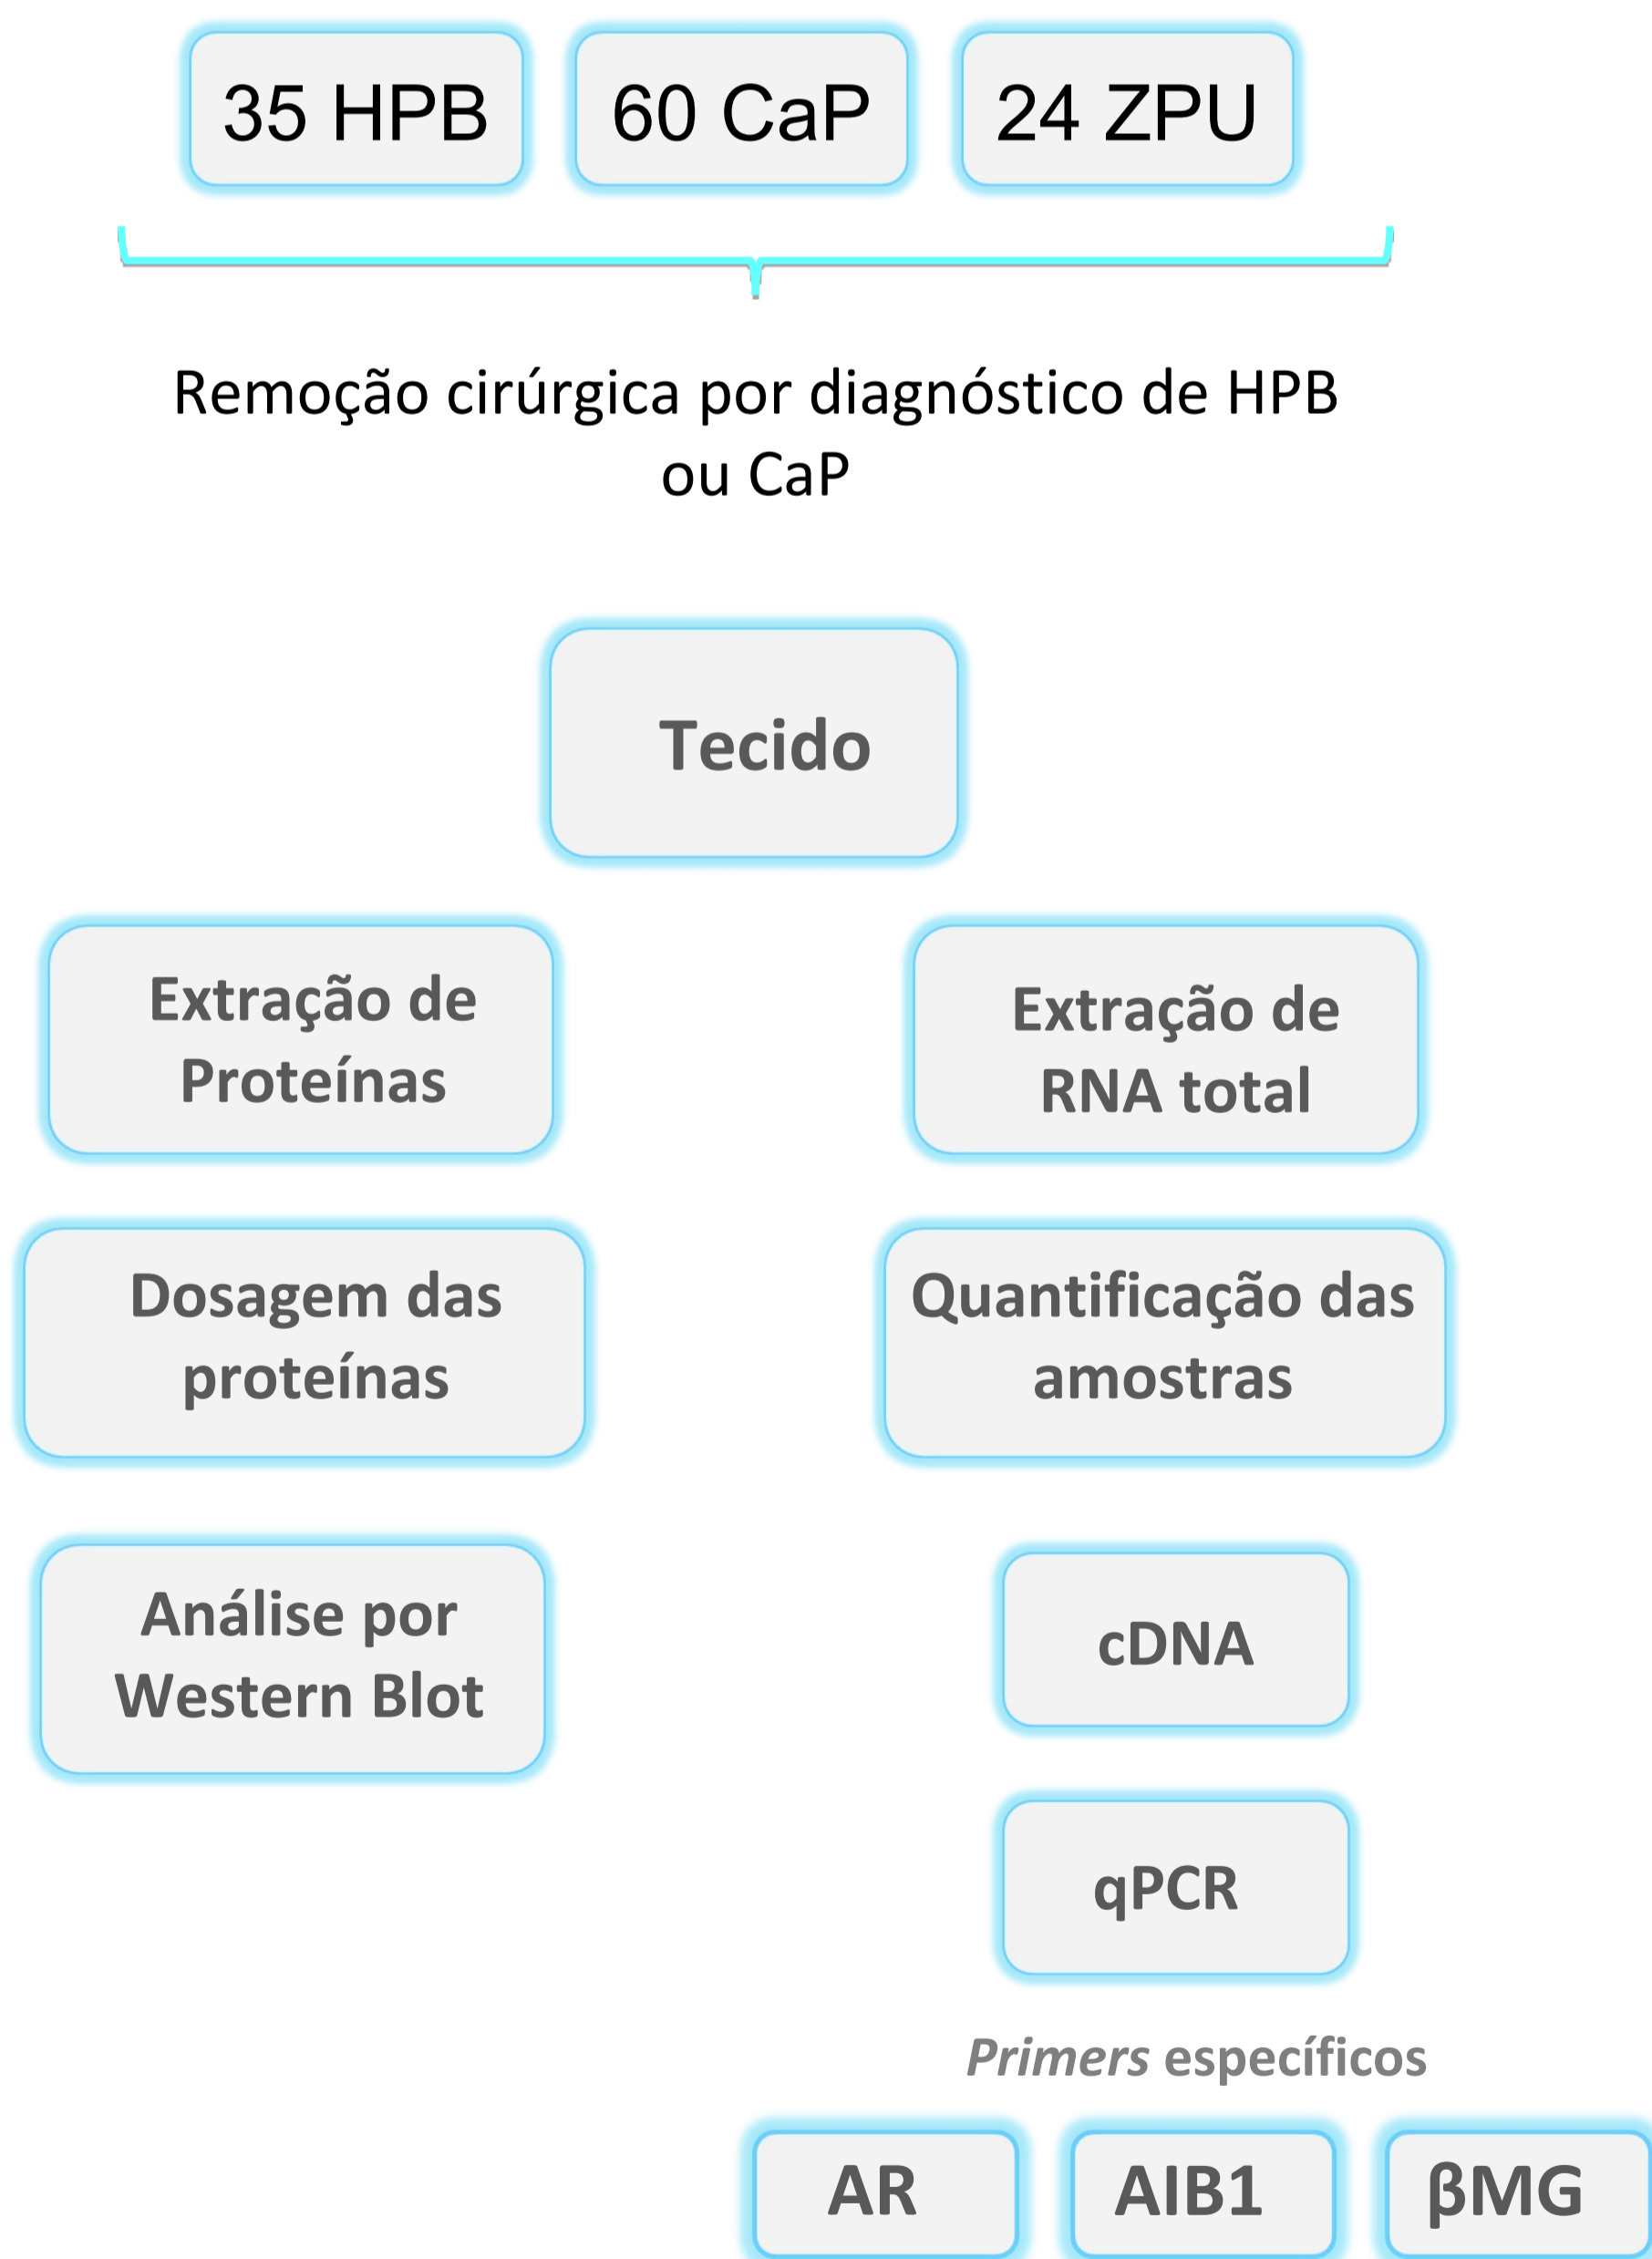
35 HPB

60 CaP

24 ZPU

Remoção cirúrgica por diagnóstico de HPB ou CaP

Tecido

Extração de Proteínas

Extração de RNA total

Dosagem das proteínas

Quantificação das amostras

Análise por Western Blot

cDNA

qPCR

*Primers* específicos

AR

AIB1

βMG